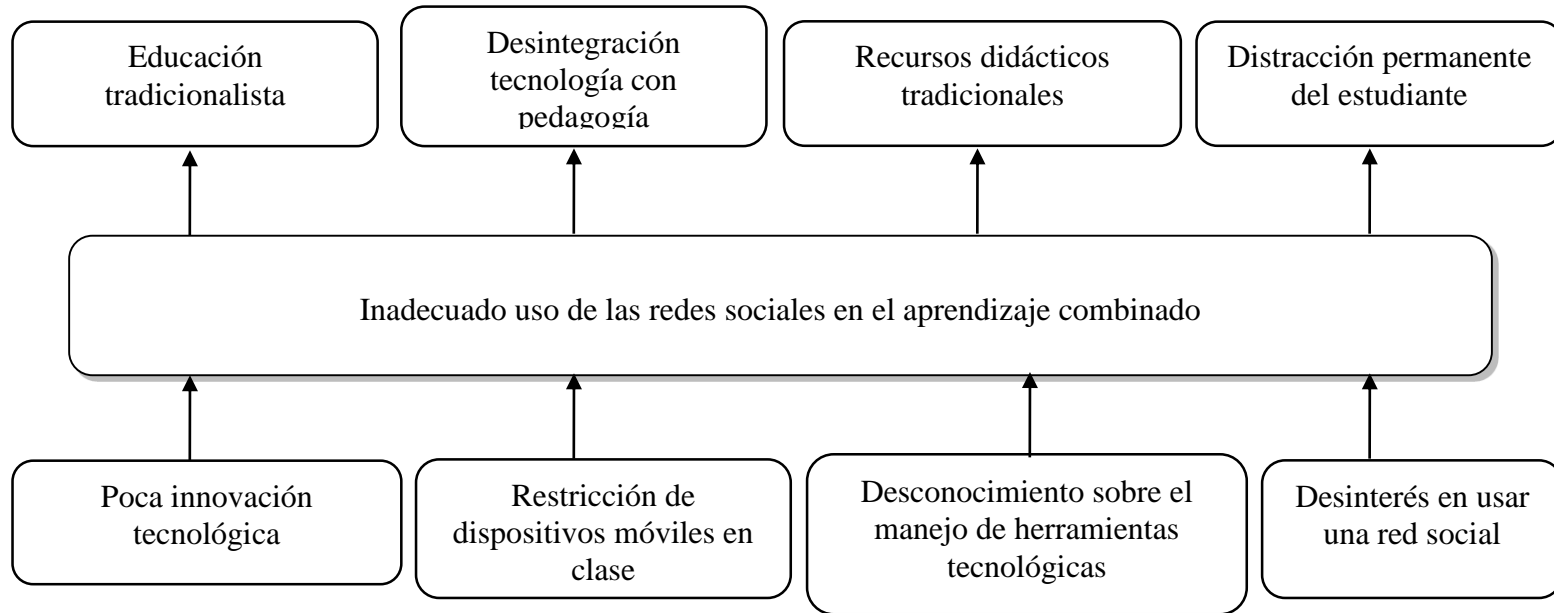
Educación tradicionalista

Desintegración tecnología con pedagogía

Recursos didácticos tradicionales

Distracción permanente del estudiante

Inadecuado uso de las redes sociales en el aprendizaje combinado

Poca innovación tecnológica

Restricción de dispositivos móviles en clase

Desconocimiento sobre el manejo de herramientas tecnológicas

Desinterés en usar una red social